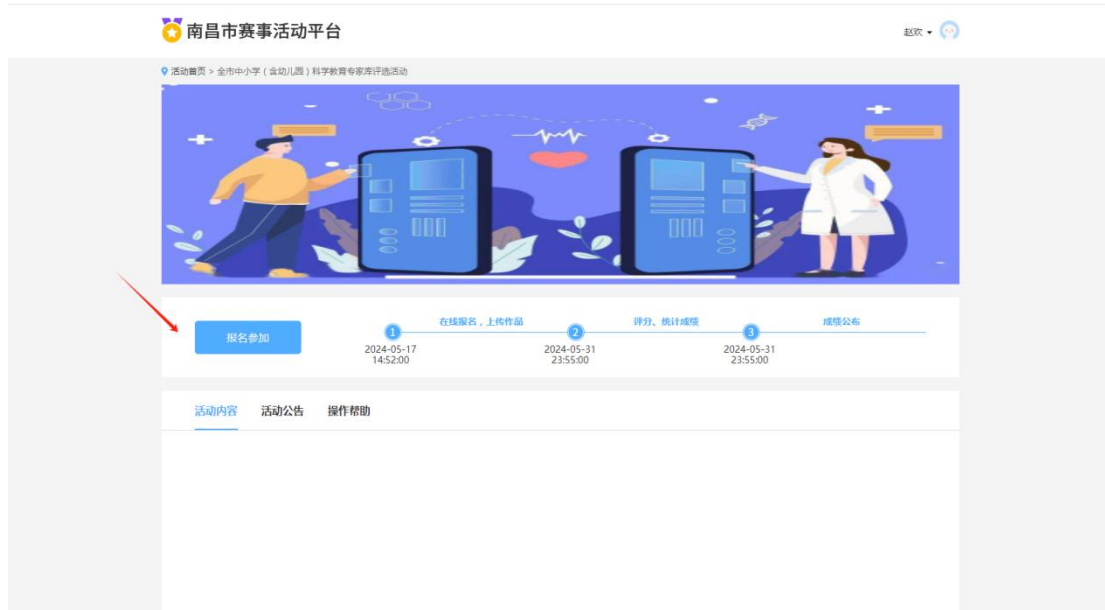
南昌市赛事活动平台

赵欢

活动首页 > 全市中小学（含幼儿园）科学教育专家库评选活动

报名参加

1 在线报名，上传作品 2024-05-17 14:52:00

2 评分、统计成绩 2024-05-31 23:55:00

3 成绩公布 2024-05-31 23:55:00

活动内容 活动公告 操作帮助